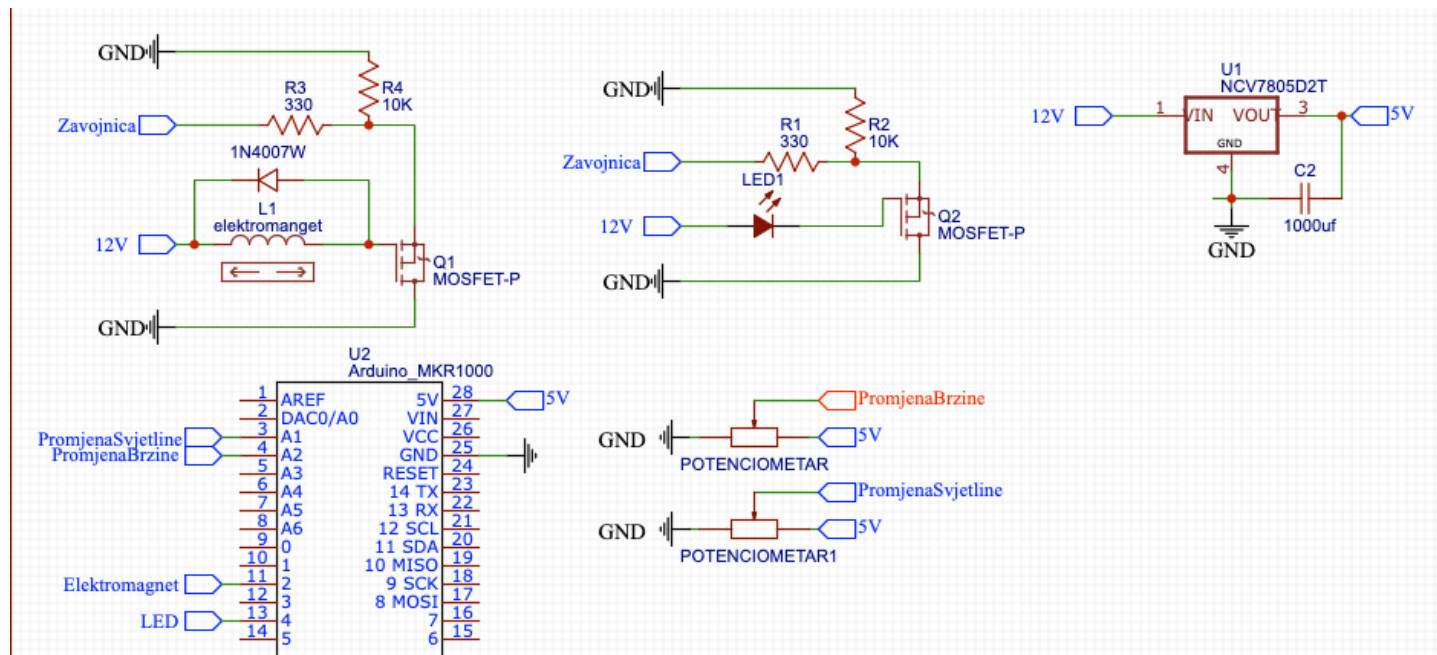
GND
R3
330
R4
10K
Zavojnica
1N4007W
L1
elektromanget
12V
Q1
MOSFET-P
GND

GND
R1
330
R2
10K
Zavojnica
LED1
12V
Q2
MOSFET-P
GND

U1
NCV7805D2T
12V
1
VIN
VOUT
3
5V
GND
4
C2
1000uf
GND

U2
Arduino_MKR1000
| | | | |
|---|---|---|---|
| 1 | AREF | 5V | 28 |
| 2 | DAC0/A0 | VIN | 27 |
| 3 | A1 | VCC | 26 |
| 4 | A2 | GND | 25 |
| 5 | A3 | RESET | 24 |
| 6 | A4 | 14 TX | 23 |
| 7 | A5 | 13 RX | 22 |
| 8 | A6 | 12 SCL | 21 |
| 9 | 0 | 11 SDA | 20 |
| 10 | 1 | 10 MISO | 19 |
| 11 | 2 | 9 SCK | 18 |
| 12 | 3 | 8 MOSI | 17 |
| 13 | 4 | 7 | 16 |
| 14 | 5 | 6 | 15 |

5V
PromjenaSvjetline
PromjenaBrzine
Elektromagnet
LED

PromjenaBrzine
GND
5V
POTENCIOMETAR
PromjenaSvjetline
GND
5V
POTENCIOMETAR1